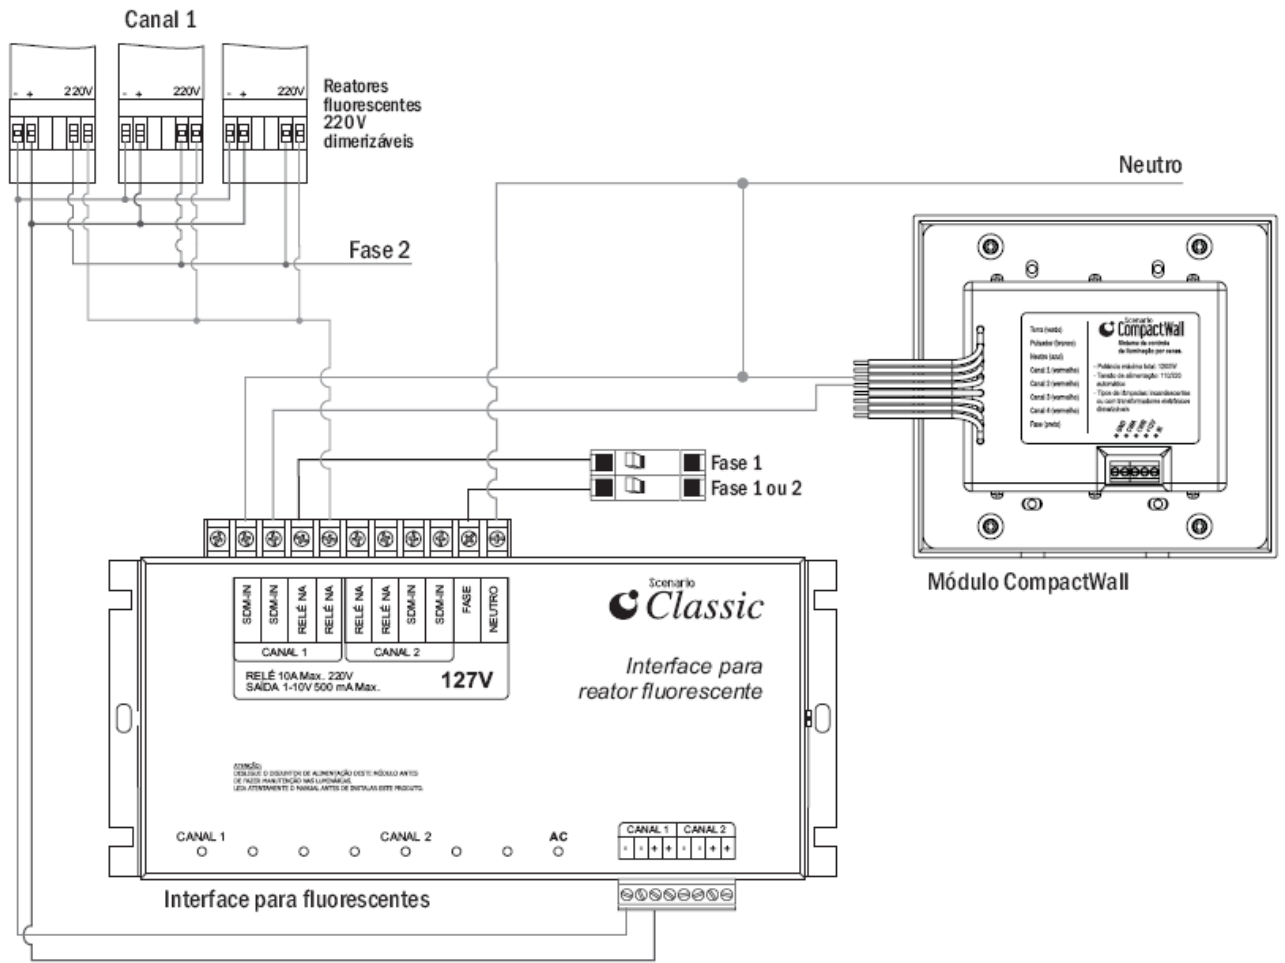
Canal 1

- + 220V
- + 220V
- + 220V

Reatores fluorescentes 220V dimerizáveis

Neutro

Fase 2

Scenario CompactWall
Sistema de controle de iluminação por cenas

Terra (verde)
Pulsador (branco)
Neutro (azul)
Canal 1 (vermelho)
Canal 2 (vermelho)
Canal 3 (vermelho)
Canal 4 (vermelho)
Fase (preto)

- Potência máxima total: 1200W
- Tensão de alimentação: 110/220 automático
- Tipos de lâmpadas: incandescentes ou com transformadores eletrônicos dimerizáveis

Fase 1
Fase 1 ou 2

Módulo CompactWall

SDM-IN SDM-IN RELÉ NA RELÉ NA RELÉ NA RELÉ NA SDM-IN SDM-IN FASE NEUTRO

CANAL 1 CANAL 2

RELÉ 10A Max. 220V
SAÍDA 1-10V 500 mA Max.

127V

Scenario Classic

Interface para reator fluorescente

ATENÇÃO:
DESLIGUE O DISJUNTOR DE ALIMENTAÇÃO DESTE MÓDULO ANTES DE FAZER MANUTENÇÃO NAS LUMINÁRIAS.
LEIA ATENTAMENTE O MANUAL ANTES DE INSTALAR ESTE PRODUTO.

CANAL 1 CANAL 2 AC

CANAL 1 CANAL 2
- - + + - - + +

Interface para fluorescentes